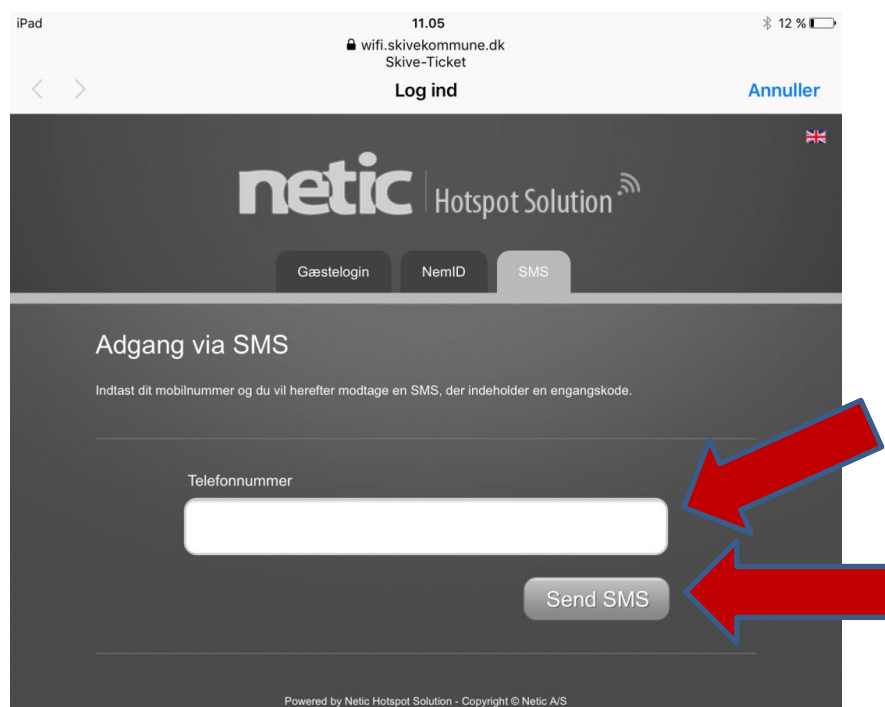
iPad
11.05
12 %
wifi.skivekommune.dk
Skive-Ticket
Log ind
Annuller

netic Hotspot Solution

Gæstelogin
NemID
SMS

Adgang via SMS

Indtast dit mobilnummer og du vil herefter modtage en SMS, der indeholder en engangskode.

Telefonnummer

Send SMS

Powered by Netic Hotspot Solution - Copyright © Netic A/S